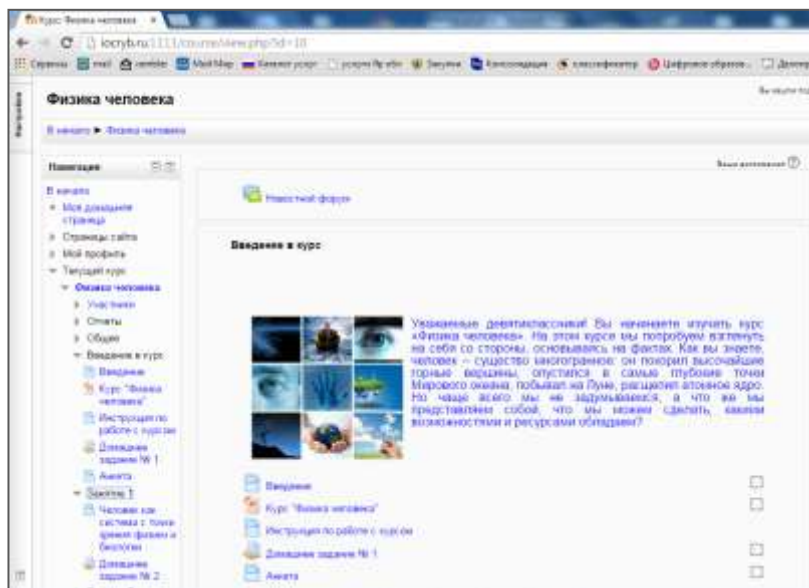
Курс: Физика человека

iocryb.ru/1111/course/view.php?id=10

Сервисы Mail Яндекс Mail.Map Клиент услуг услуги бр.кбо Заказы Консолидация классификатор Цифровое образов... Документ

Настройки

Физика человека

Вы зашли под

В начало ► Физика человека

Навигация

В начало
Моя домашняя страница
Страницы сайта
Мой профиль
Текущий курс
Физика человека
Участники
Отчеты
Общее
Введение в курс
Введение
Курс "Физика человека"
Инструкция по работе с курсом
Домашнее задание № 1
Анкета
Занятие 1
Человек как система с точки зрения физики и биологии
Домашнее задание № 2

Ваши достижения

Новостной форум

Введение в курс

Уважаемые девятиклассники! Вы начинаете изучать курс «Физика человека». На этом курсе мы попробуем взглянуть на себя со стороны, основываясь на фактах. Как вы знаете, человек – существо многогранное: он покорил высочайшие горные вершины, опустился в самые глубокие точки Мирового океана, побывал на Луне, расщепил атомное ядро. Но чаще всего мы не задумываемся, а что же мы представляем собой, что мы можем сделать, какими возможностями и ресурсами обладаем?

Введение
Курс "Физика человека"
Инструкция по работе с курсом
Домашнее задание № 1
Анкета